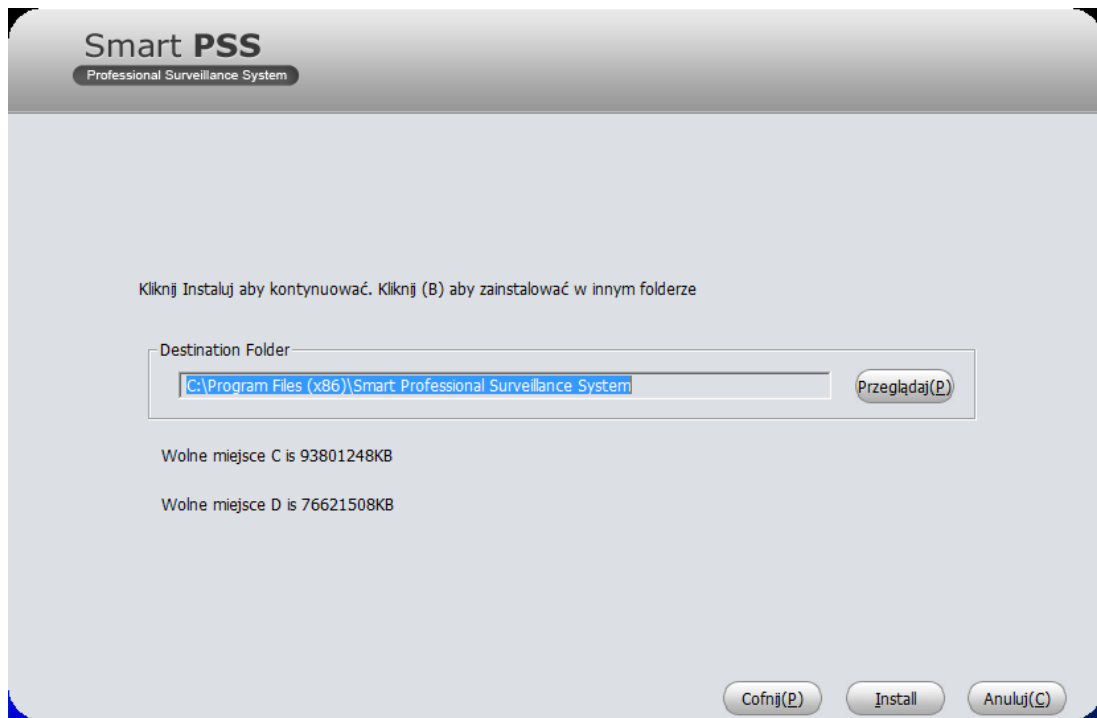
Smart PSS
Professional Surveillance System

Kliknij Instaluj aby kontynuować. Kliknij (B) aby zainstalować w innym folderze

Destination Folder

C:\Program Files (x86)\Smart Professional Surveillance System

Przeglądaj(P)

Wolne miejsce C is 93801248KB

Wolne miejsce D is 76621508KB

Cofnij(P)

Install

Anuluj(C)